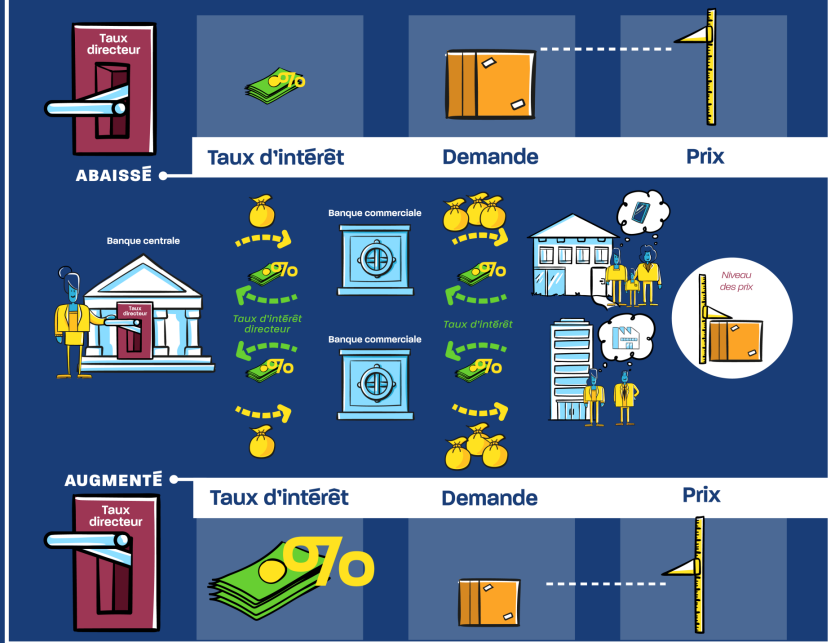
Taux directeur

Taux d'intérêt
Demande
Prix

ABAISSÉ

Banque centrale
Taux directeur

Banque commerciale

Taux d'intérêt directeur

Banque commerciale

Taux d'intérêt

Niveau des prix

AUGMENTÉ

Taux d'intérêt
Demande
Prix

Taux directeur

%